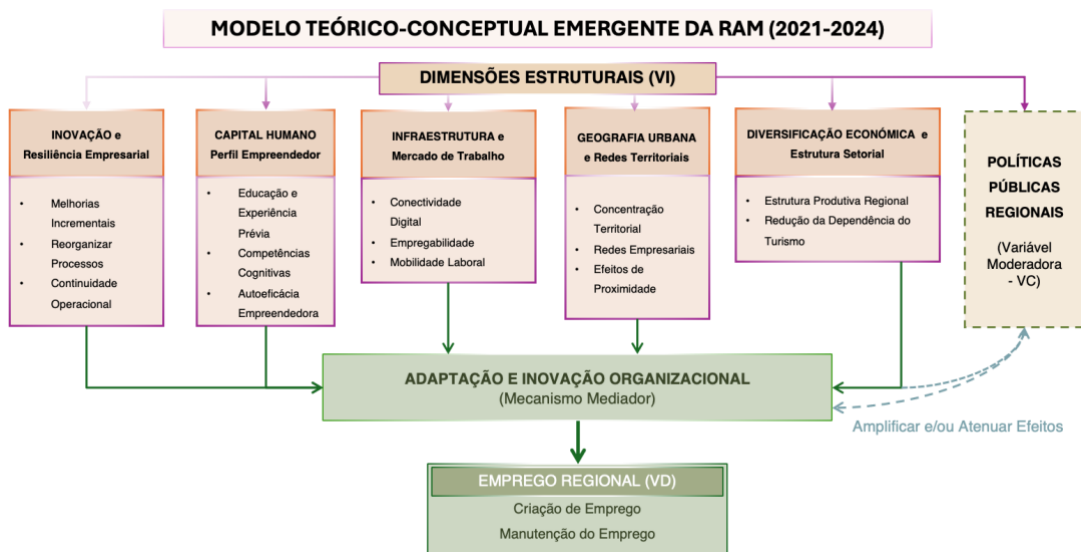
MODELO TEÓRICO-CONCEPTUAL EMERGENTE DA RAM (2021-2024)

DIMENSÕES ESTRUTURAIS (VI)

INOVAÇÃO e Resiliência Empresarial

- Melhorias Incrementais
- Reorganizar Processos
- Continuidade Operacional

CAPITAL HUMANO Perfil Empreendedor

- Educação e Experiência Prévia
- Competências Cognitivas
- Autoeficácia Empreendedora

INFRAESTRUTURA e Mercado de Trabalho

- Conectividade Digital
- Empregabilidade
- Mobilidade Laboral

GEOGRAFIA URBANA e Redes Territoriais

- Concentração Territorial
- Redes Empresariais
- Efeitos de Proximidade

DIVERSIFICAÇÃO ECONÓMICA e Estrutura Setorial

- Estrutura Produtiva Regional
- Redução da Dependência do Turismo

POLÍTICAS PÚBLICAS REGIONAIS

(Variável Moderadora - VC)

ADAPTAÇÃO E INOVAÇÃO ORGANIZACIONAL
(Mecanismo Mediador)

Amplificar e/ou Atenuar Efeitos

EMPREGO REGIONAL (VD)
Criação de Emprego
Manutenção do Emprego